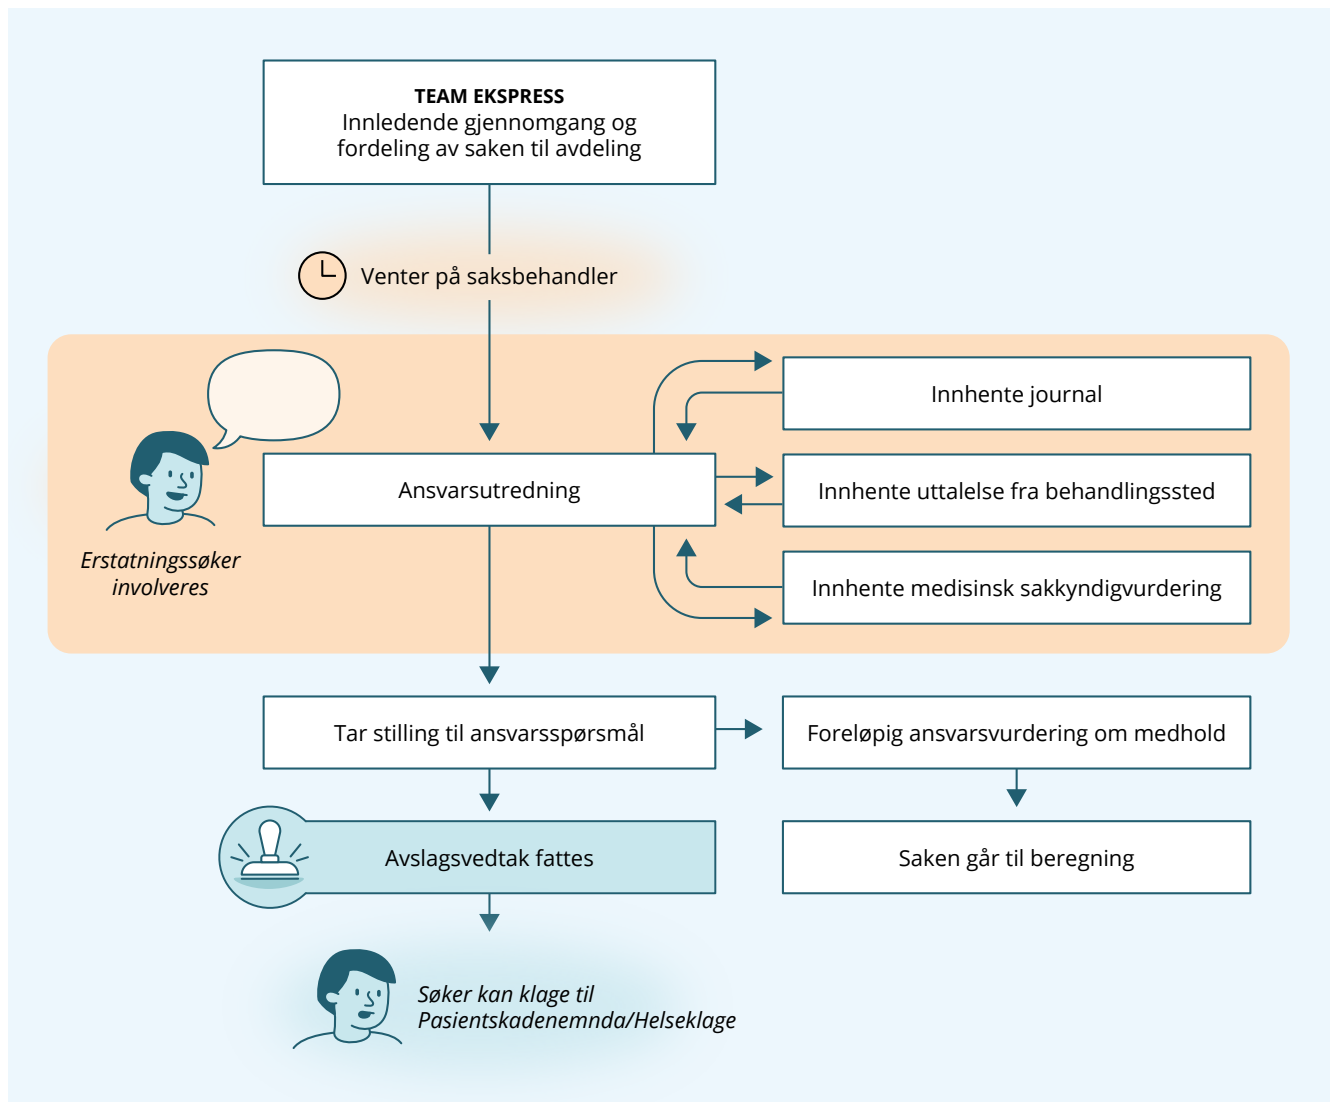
TEAM EKSPRESS
Innledende gjennomgang og fordeling av saken til avdeling

Venter på saksbehandler

Erstatningssøker involveres

Ansvarsutredning

Innhente journal

Innhente uttalelse fra behandlingssted

Innhente medisinsk sakkyndigvurdering

Tar stilling til ansvarsspørsmål

Foreløpig ansvarsvurdering om medhold

Avslagsvedtak fattes

Saken går til beregning

Søker kan klage til Pasientskadenemnda/Helseklage